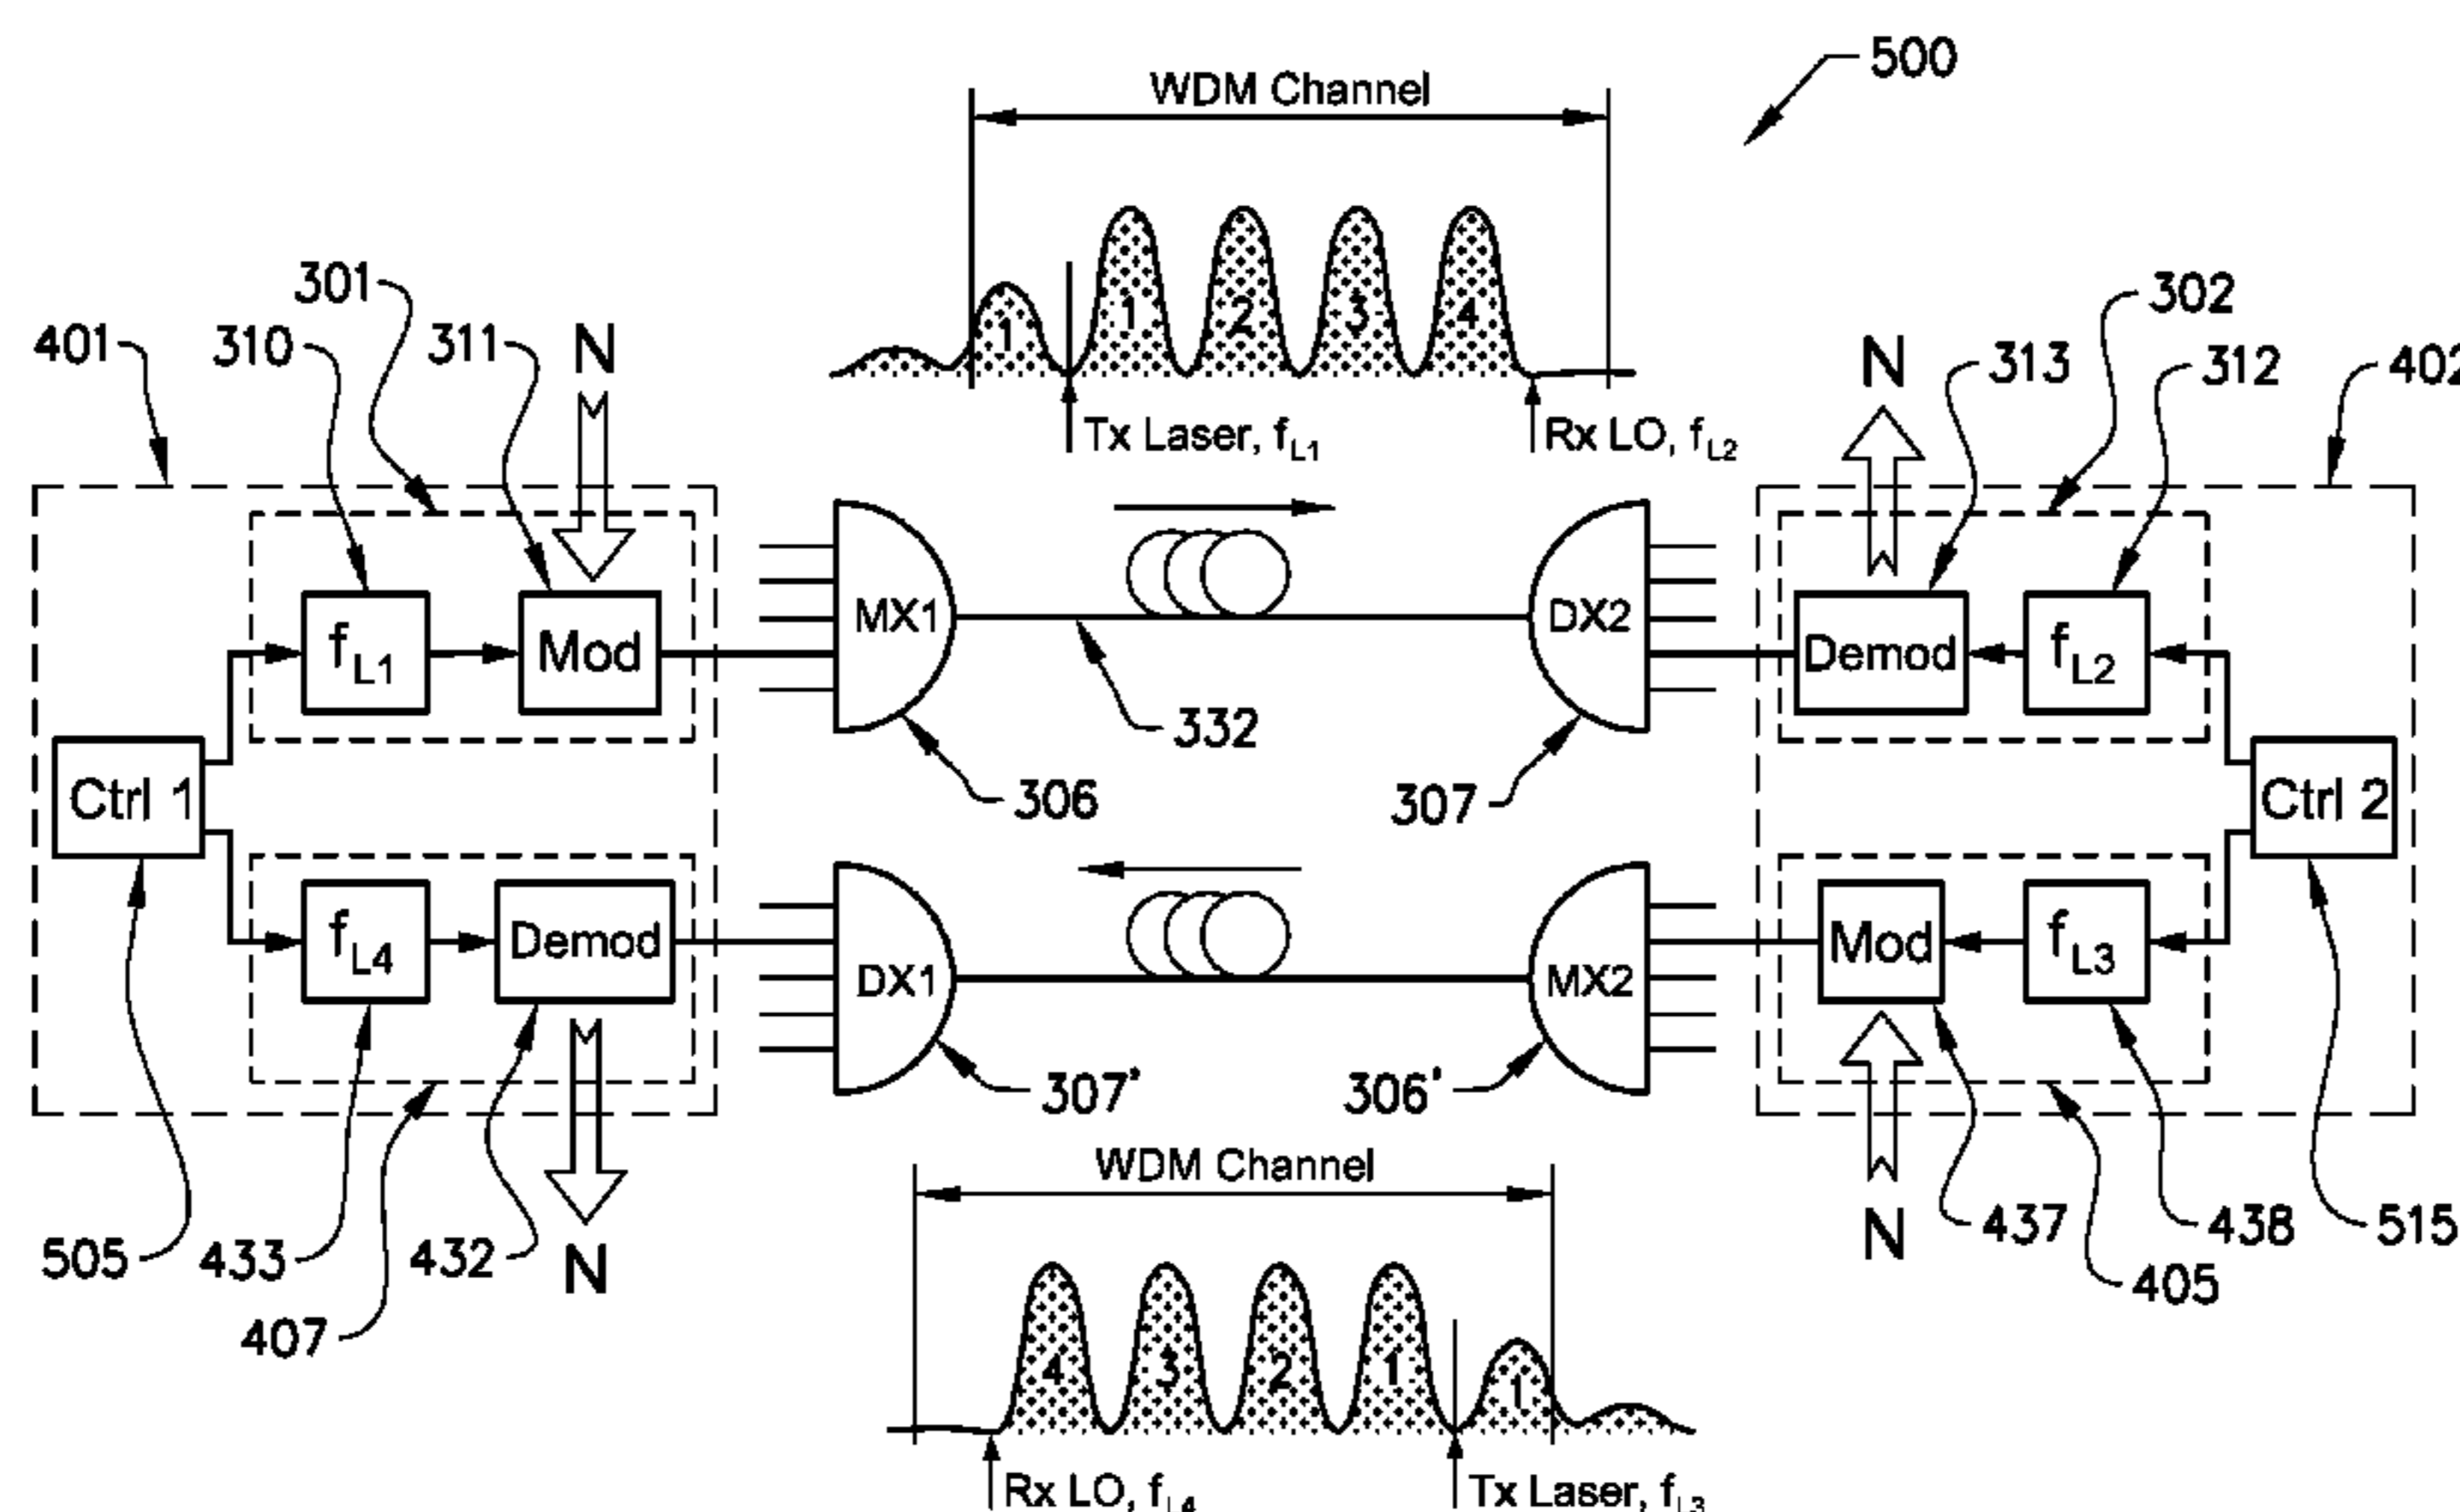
500

WDM Channel

1 1 2 3 4

Tx Laser, $f_{L1}$

Rx LO, $f_{L2}$

401 310 301 311 N

N 313 302 312 402

$f_{L1}$ Mod

MX1 DX2

Demod $f_{L2}$

Ctrl 1

332

306

307

Ctrl 2

$f_{L4}$ Demod

DX1 MX2

Mod $f_{L3}$

307'

306'

WDM Channel

505 433 432 N

407

N 437 405 438 515

4 3 2 1 1

Rx LO, $f_{L4}$

Tx Laser, $f_{L3}$